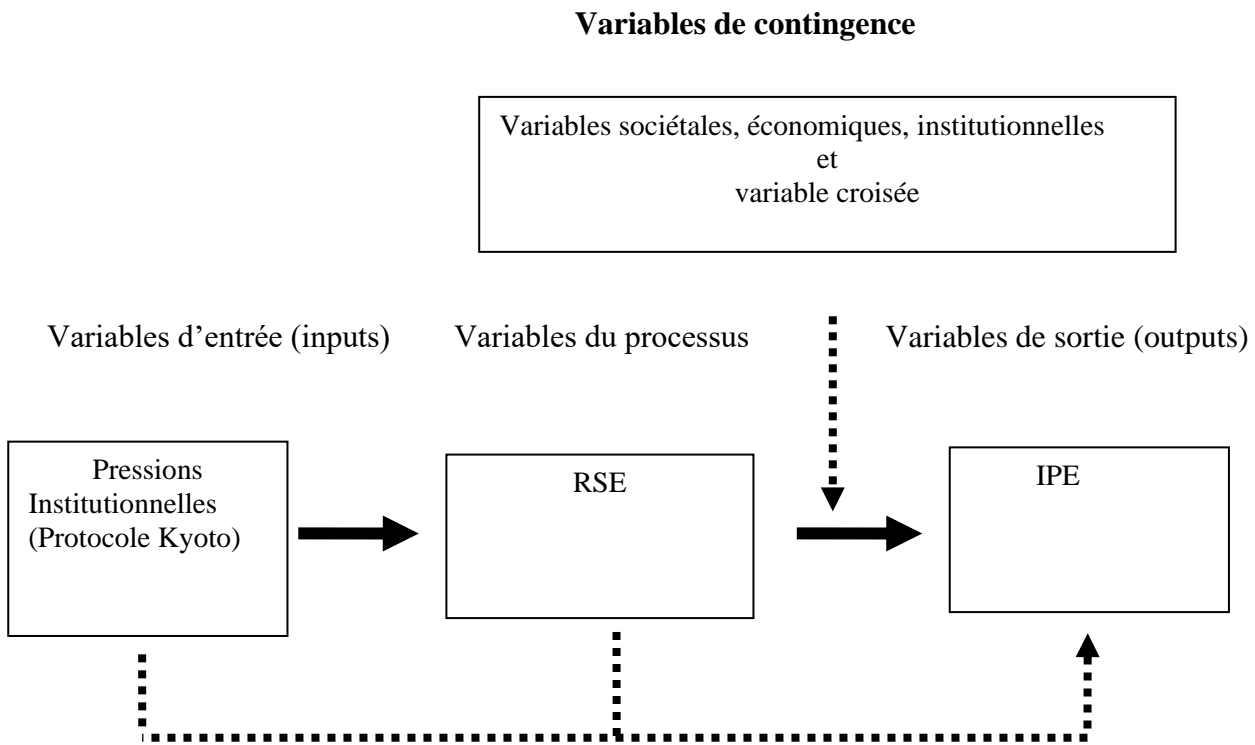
Variables de contingence

Variables sociétales, économiques, institutionnelles et variable croisée

Variables d'entrée (inputs)

Variables du processus

Variables de sortie (outputs)

Pressions Institutionnelles (Protocole Kyoto)

RSE

IPE